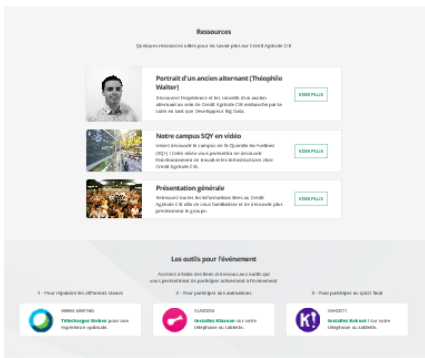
Ressources

Quelques ressources utiles pour en savoir plus sur Crédit Agricole CIB

Portrait d'un ancien alternant (Théophile Walter)

Découvrez l'expérience et les conseils d'un ancien alternant au sein de Crédit Agricole CIB embauché par la suite en tant que Développeur Big Data.

VOIR PLUS

Notre campus SQY en vidéo

Venez découvrir le campus de St-Quentin-en-Yvelines (SQY) ! Cette vidéo vous permettra de découvrir l'environnement de travail et les infrastructures chez Crédit Agricole CIB.

VOIR PLUS

Présentation générale

Retrouvez toutes les informations liées au Crédit Agricole CIB afin de vous familiariser et en découvrir plus pleinement le groupe.

VOIR PLUS

Les outils pour l'évènement

Accédez à l'aide des liens ci-dessous aux outils qui vous permettront de participer activement à l'évènement

1 - Pour rejoindre les différents stands

VIRBELA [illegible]

Téléchargez Virbela pour une expérience optimale.

2 - Pour participer au animations

KLAXOON

Installez Klaxoon sur votre téléphone ou tablette.

3 - Pour participer au quizz final

KAHOOT!

Installez Kahoot ! sur votre téléphone ou tablette.